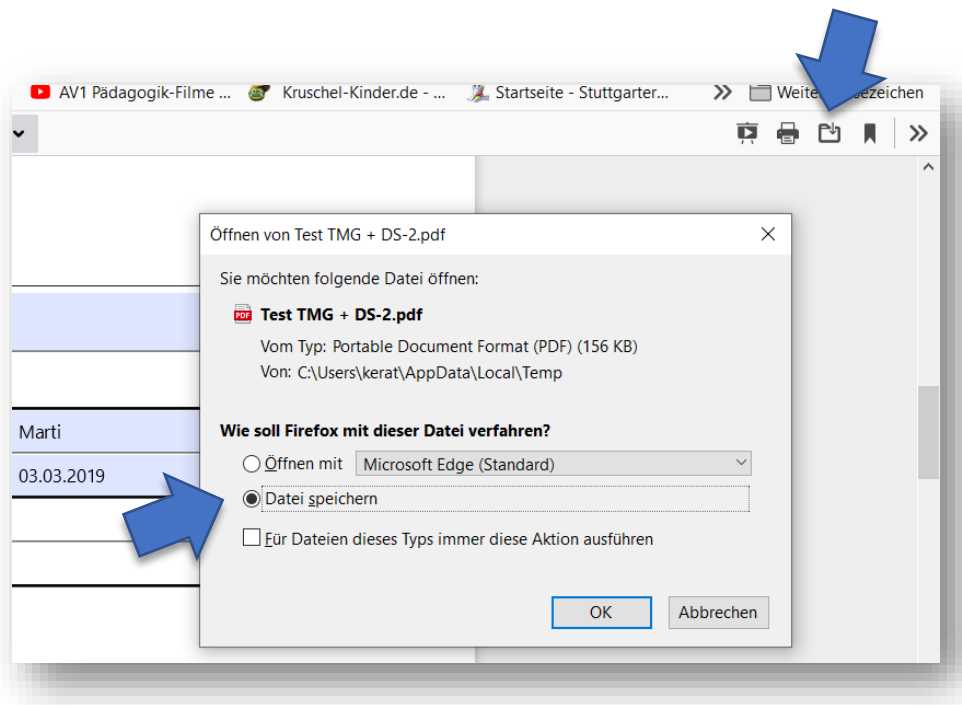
AV1 Pädagogik-Filme ... Kruschel-Kinder.de - ... Startseite - Stuttgarter... » Weite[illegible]sezeichen

»

Öffnen von Test TMG + DS-2.pdf

Sie möchten folgende Datei öffnen:

Test TMG + DS-2.pdf

Vom Typ: Portable Document Format (PDF) (156 KB)

Von: C:\Users\kerat\AppData\Local\Temp

Wie soll Firefox mit dieser Datei verfahren?

Öffnen mit Microsoft Edge (Standard)

Datei speichern

Für Dateien dieses Typs immer diese Aktion ausführen

OK Abbrechen

Marti

03.03.2019